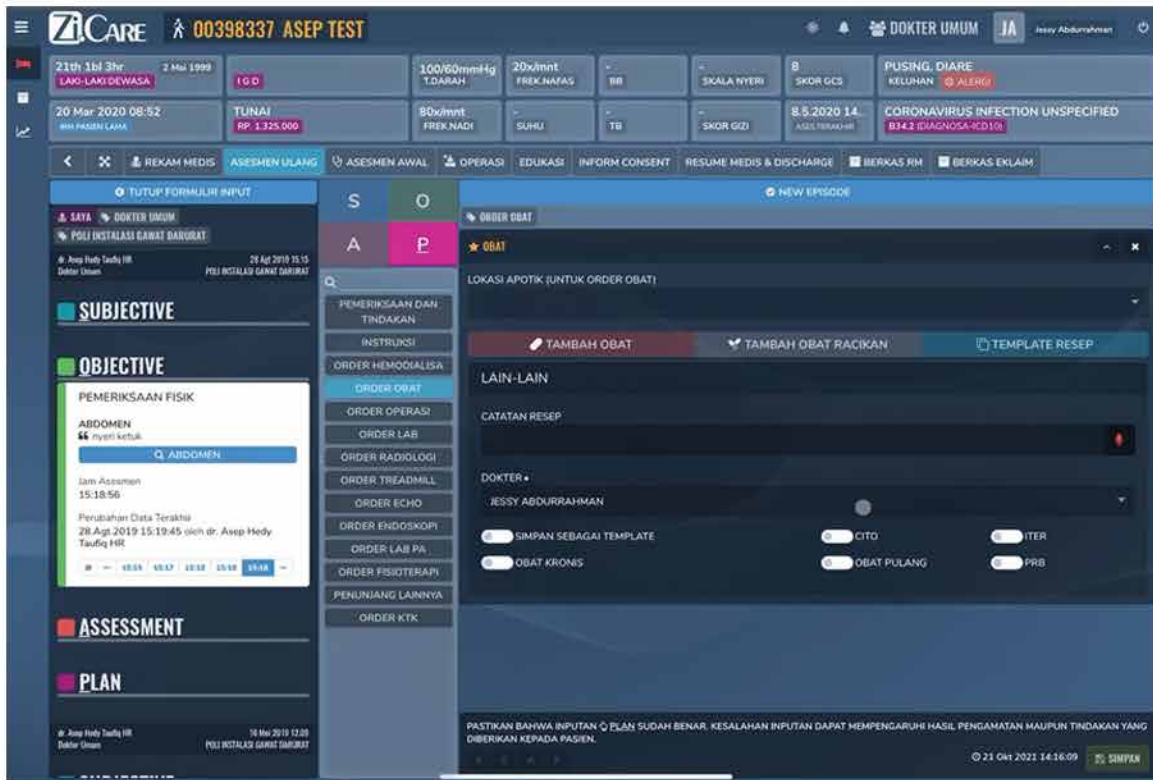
ZiCARE 00398337 ASEP TEST

DOKTER UMUM JA Jessy Abdurrahman

21th 1bl 3hr 2 Mei 1999
LAKI-LAKI DEWASA
IGD
100/60mmHg T.DARAH
20x/mnt FREK.NAFAS
- BB
- SKALA NYERI
8 SKOR GCS
PUSING, DIARE
KELUHAN ALERGI

20 Mar 2020 08:52
PASIEN LAMA
TUNAI
RP. 1.325.000
80x/mnt FREK.NADI
- SUHU
- TB
- SKOR GIZI
8.5.2020 14.
ASES.TERAKHIR
CORONAVIRUS INFECTION UNSPECIFIED
B34.2 (DIAGNOSA-ICD10)

REKAM MEDIS | ASESMEN ULANG | ASESMEN AWAL | OPERASI | EDUKASI | INFORM CONSENT | RESUME MEDIS & DISCHARGE | BERKAS RM | BERKAS EKLAIM

TUTUP FORMULIR INPUT
SAYA DOKTER UMUM
POLI INSTALASI GAWAT DARURAT
dr. Asep Hedy Taufiq HR
Dokter Umum
28 Agt 2019 15:15
POLI INSTALASI GAWAT DARURAT

SUBJECTIVE

OBJECTIVE
PEMERIKSAAN FISIK
ABDOMEN
nyeri ketuk
ABDOMEN
Jam Assesmen
15:18:56
Perubahan Data Terakhir
28 Agt 2019 15:19:45 oleh dr. Asep Hedy Taufiq HR
15:15 15:17 15:18 15:18 15:18

ASSESSMENT

PLAN
dr. Asep Hedy Taufiq HR
Dokter Umum
16 Mei 2019 12:20
POLI INSTALASI GAWAT DARURAT

S O A P

PEMERIKSAAN DAN TINDAKAN
INSTRUKSI
ORDER HEMODIALISA
ORDER OBAT
ORDER OPERASI
ORDER LAB
ORDER RADIOLOGI
ORDER TREADMILL
ORDER ECHO
ORDER ENDOSKOPI
ORDER LAB PA
ORDER FISIOTERAPI
PENUNJANG LAINNYA
ORDER KTK

NEW EPISODE
ORDER OBAT
OBAT
LOKASI APOTIK (UNTUK ORDER OBAT)
TAMBAH OBAT
TAMBAH OBAT RACIKAN
TEMPLATE RESEP
LAIN-LAIN
CATATAN RESEP
DOKTER •
JESSY ABDURRAHMAN
SIMPAN SEBAGAI TEMPLATE
CITO
ITER
OBAT KRONIS
OBAT PULANG
PRB

PASTIKAN BAHWA INPUTAN PLAN SUDAH BENAR. KESALAHAN INPUTAN DAPAT MEMPENGARUHI HASIL PENGAMATAN MAUPUN TINDAKAN YANG DIBERIKAN KEPADA PASIEN.
21 Okt 2021 14:16:09 SIMPAN